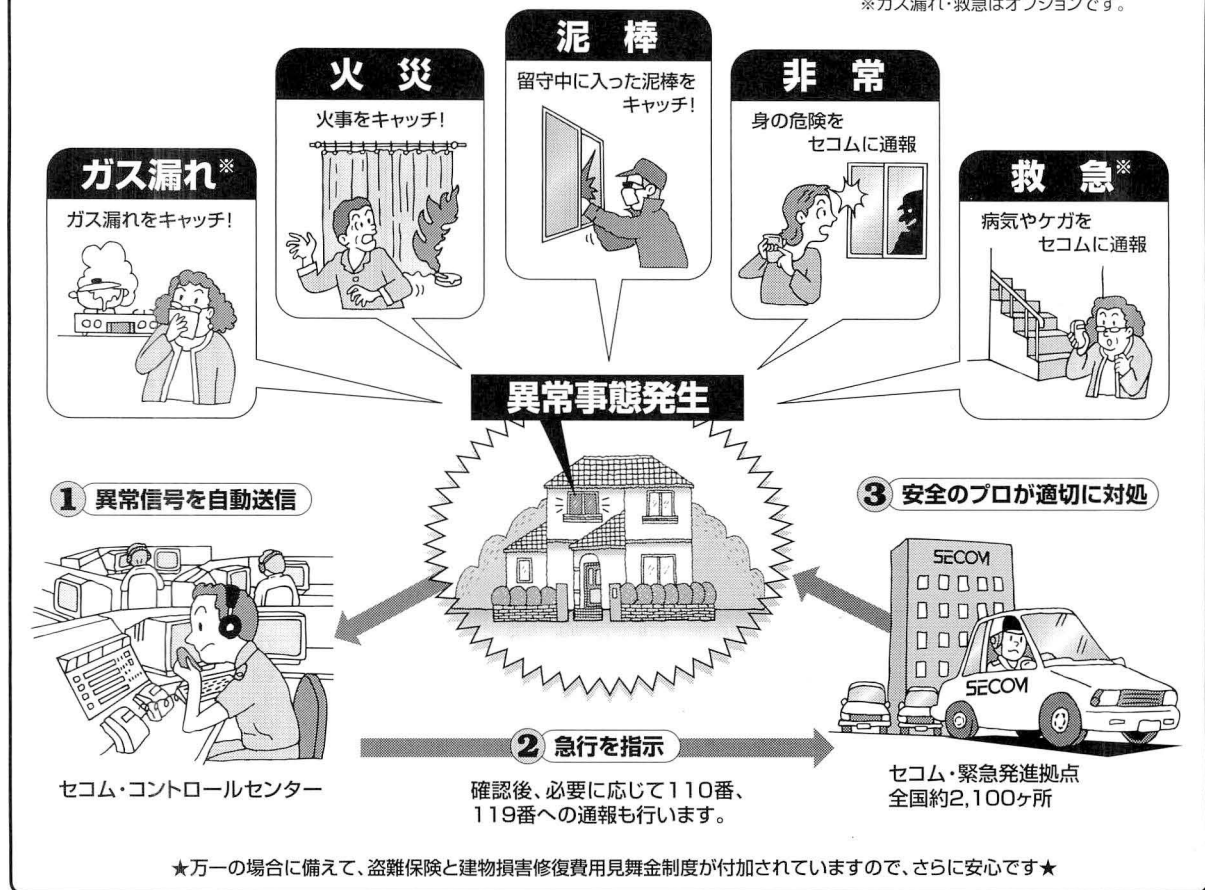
※ガス漏れ・救急はオプションです。

ガス漏れ※
ガス漏れをキャッチ!

火災
火事をキャッチ!

泥棒
留守中に入った泥棒をキャッチ!

非常
身の危険をセコムに通報

救急※
病気やケガをセコムに通報

異常事態発生

1 異常信号を自動送信

3 安全のプロが適切に対処

SECOM

SECOM

2 急行を指示

セコム・コントロールセンター

確認後、必要に応じて110番、119番への通報も行います。

セコム・緊急発進拠点
全国約2,100ヶ所

★万一の場合に備えて、盗難保険と建物損害修復費用見舞金制度が付加されていますので、さらに安心です★